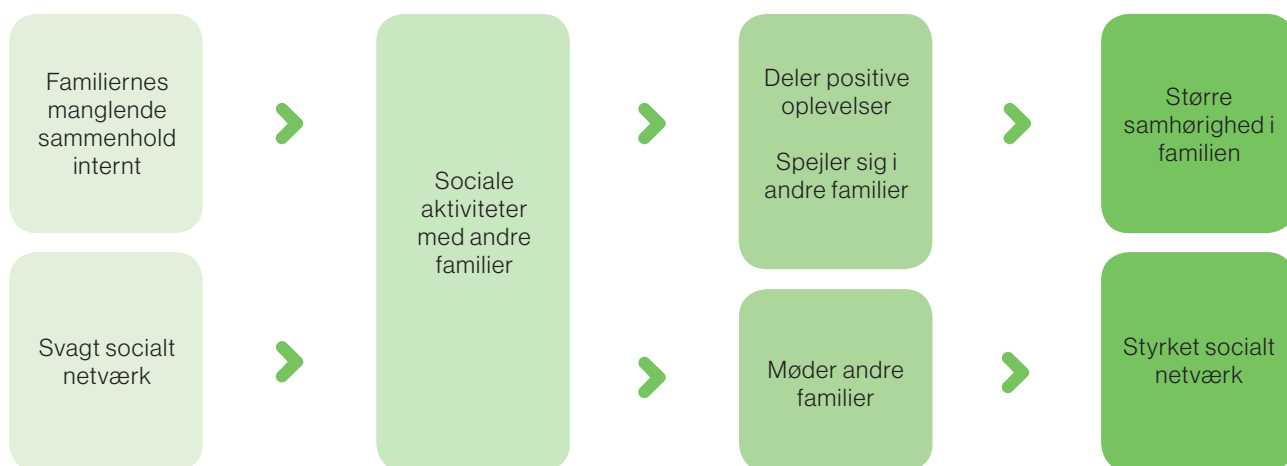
Familiernes manglende sammenhold internt

Svagt socialt netværk

Sociale aktiviteter med andre familier

Deler positive oplevelser

Spejler sig i andre familier

Møder andre familier

Større samhørighed i familien

Styrket socialt netværk